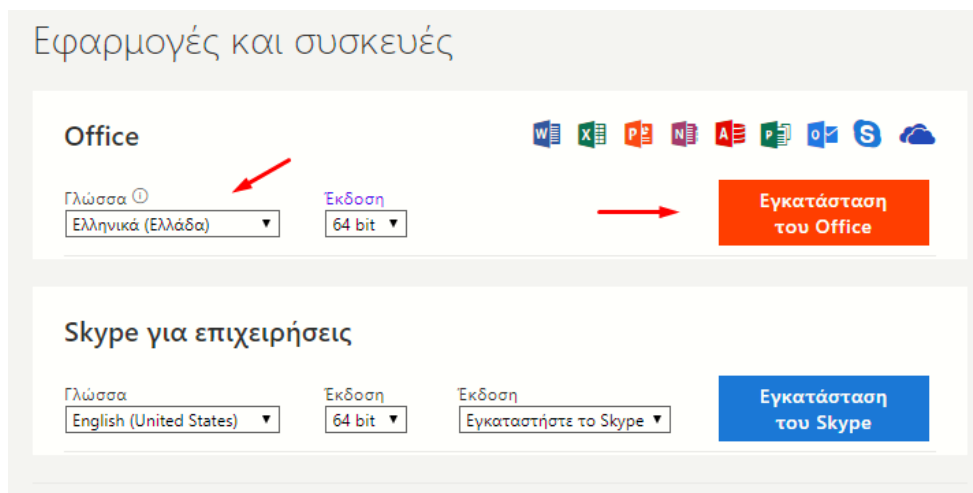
Εφαρμογές και συσκευές

Office

Γλώσσα ⓘ
Ελληνικά (Ελλάδα)

Έκδοση
64 bit

Εγκατάσταση του Office

Skype για επιχειρήσεις

Γλώσσα
English (United States)

Έκδοση
64 bit

Έκδοση
Εγκαταστήστε το Skype

Εγκατάσταση του Skype